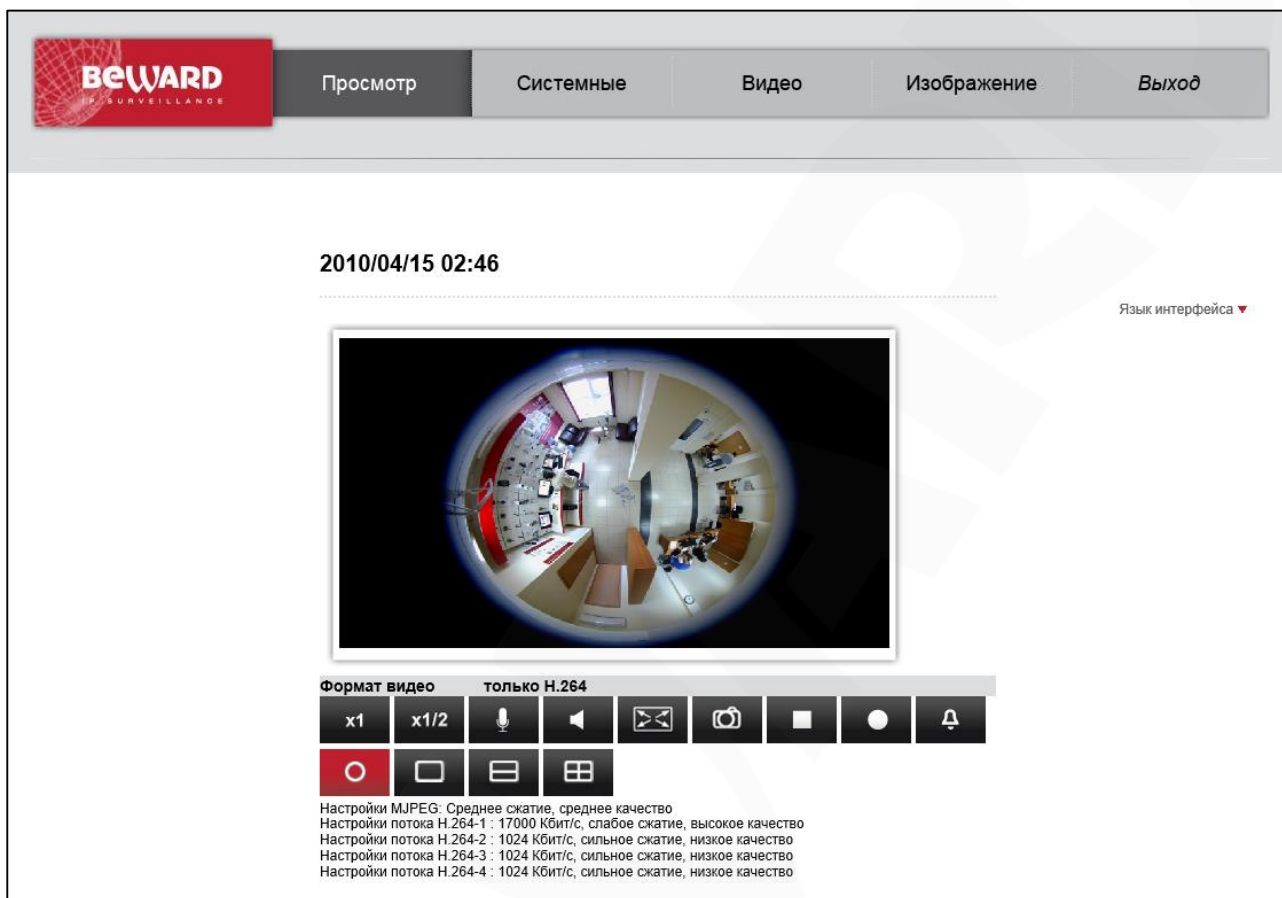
BEWARD
IP SURVEILLANCE

Просмотр | Системные | Видео | Изображение | Выход

2010/04/15 02:46

Язык интерфейса

Формат видео только H.264

x1 x1/2

Настройки MJPEG: Среднее сжатие, среднее качество
Настройки потока H.264-1 : 17000 Кбит/с, слабое сжатие, высокое качество
Настройки потока H.264-2 : 1024 Кбит/с, сильное сжатие, низкое качество
Настройки потока H.264-3 : 1024 Кбит/с, сильное сжатие, низкое качество
Настройки потока H.264-4 : 1024 Кбит/с, сильное сжатие, низкое качество